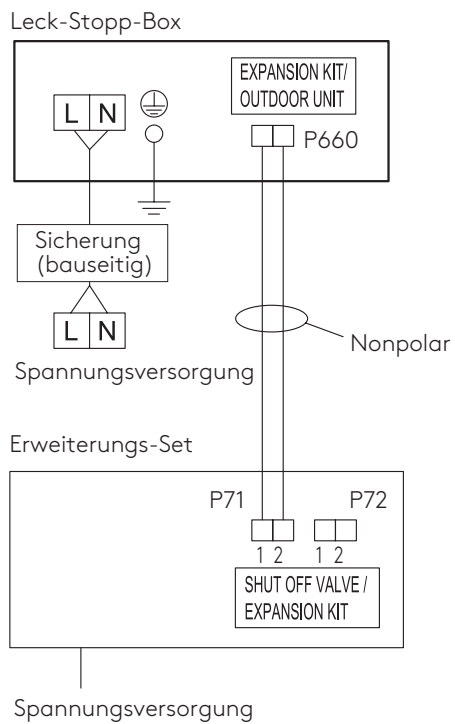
Leck-Stopp-Box

EXPANSION KIT/
OUTDOOR UNIT

L N

P660

Sicherung (bauseitig)

L N

Nonpolar

Spannungsversorgung

Erweiterungs-Set

P71

P72

1 2

1 2

SHUT OFF VALVE /
EXPANSION KIT

Spannungsversorgung